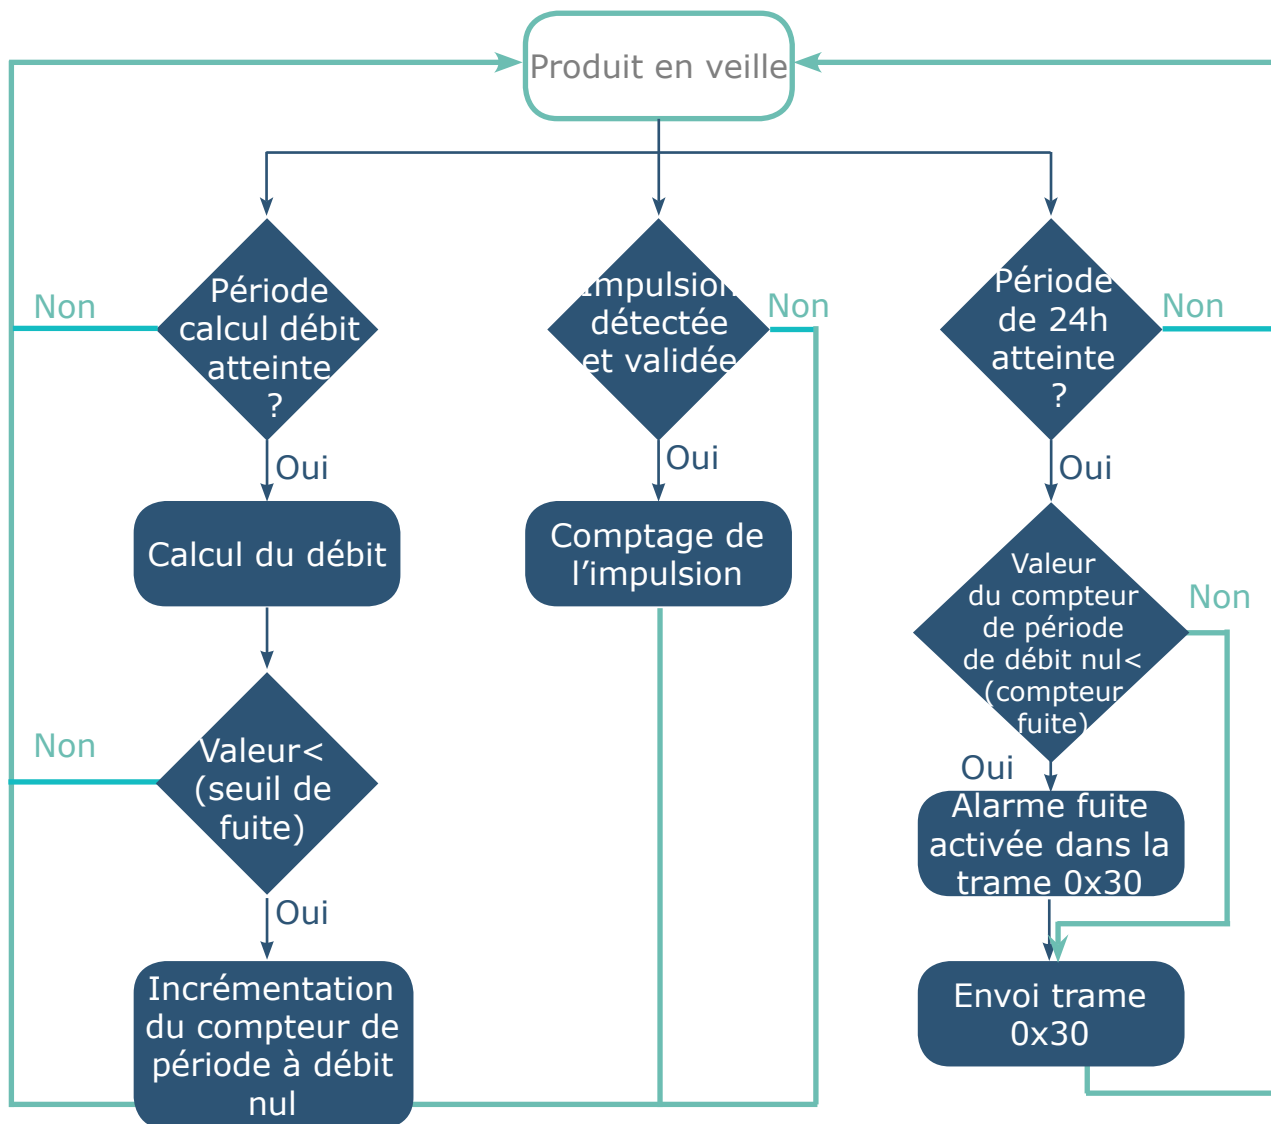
Produit en veille

Non

Période calcul débit atteinte ?

Oui

Calcul du débit

Non

Valeur< (seuil de fuite)

Oui

Incrémentation du compteur de période à débit nul

Impulsion détectée et validée

Non

Oui

Comptage de l'impulsion

Période de 24h atteinte ?

Non

Oui

Valeur du compteur de période de débit nul< (compteur fuite)

Non

Oui

Alarme fuite activée dans la trame 0x30

Envoi trame 0x30